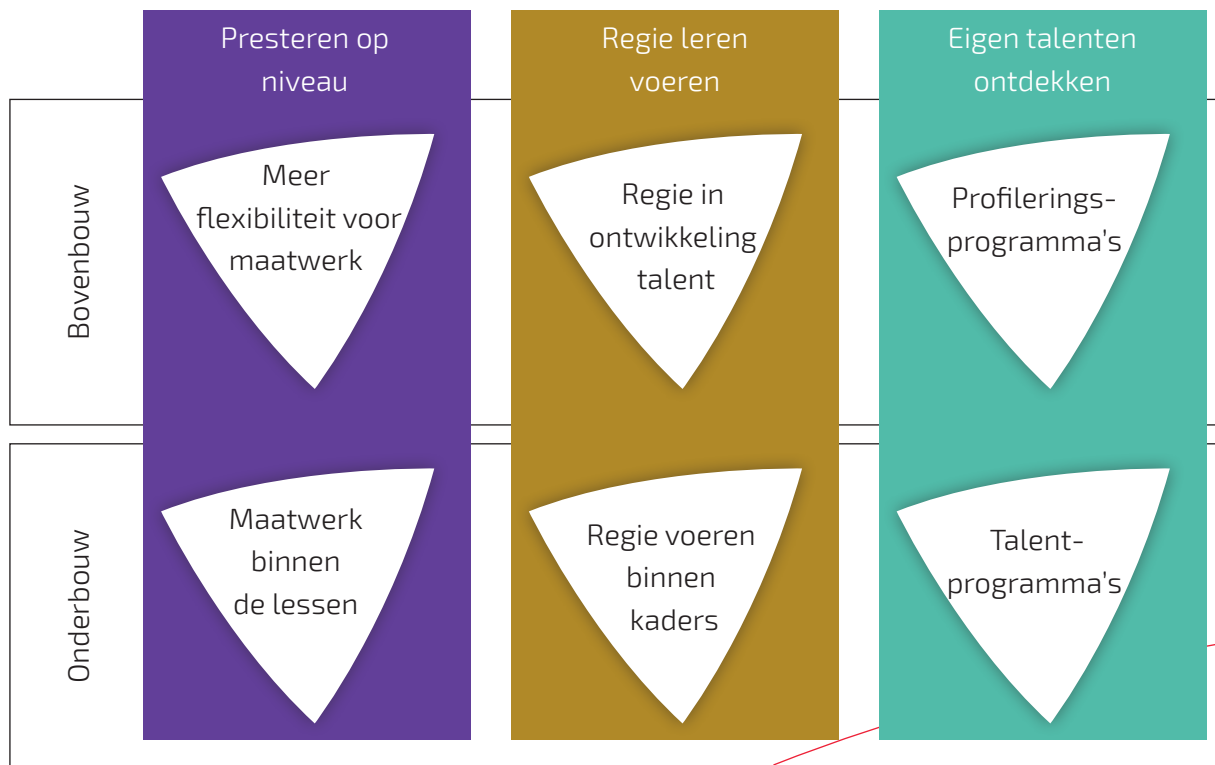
Presteren op niveau

Regie leren voeren

Eigen talenten ontdekken

Bovenbouw

Meer flexibiliteit voor maatwerk

Regie in ontwikkeling talent

Profilerings-programma's

Onderbouw

Maatwerk binnen de lessen

Regie voeren binnen kaders

Talent-programma's